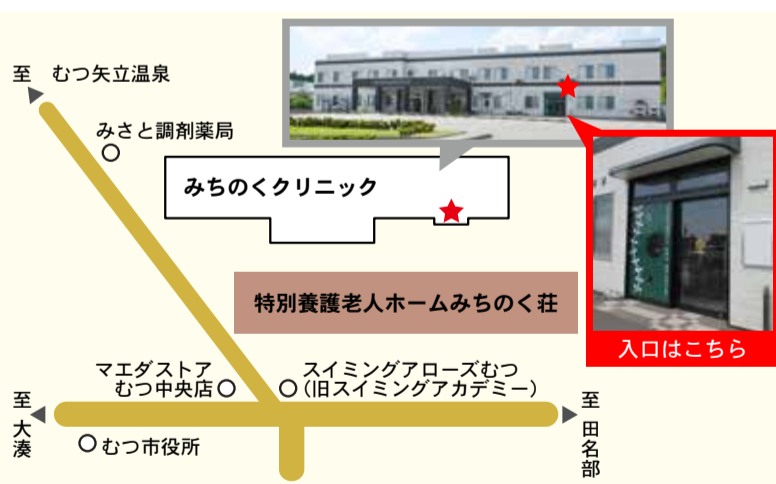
至　むつ矢立温泉

みさと調剤薬局

みちのくクリニック

特別養護老人ホームみちのく荘

入口はこちら

マエダストア
むつ中央店

スイミングアローズむつ
（旧スイミングアカデミー）

至
大湊

至
田名部

むつ市役所